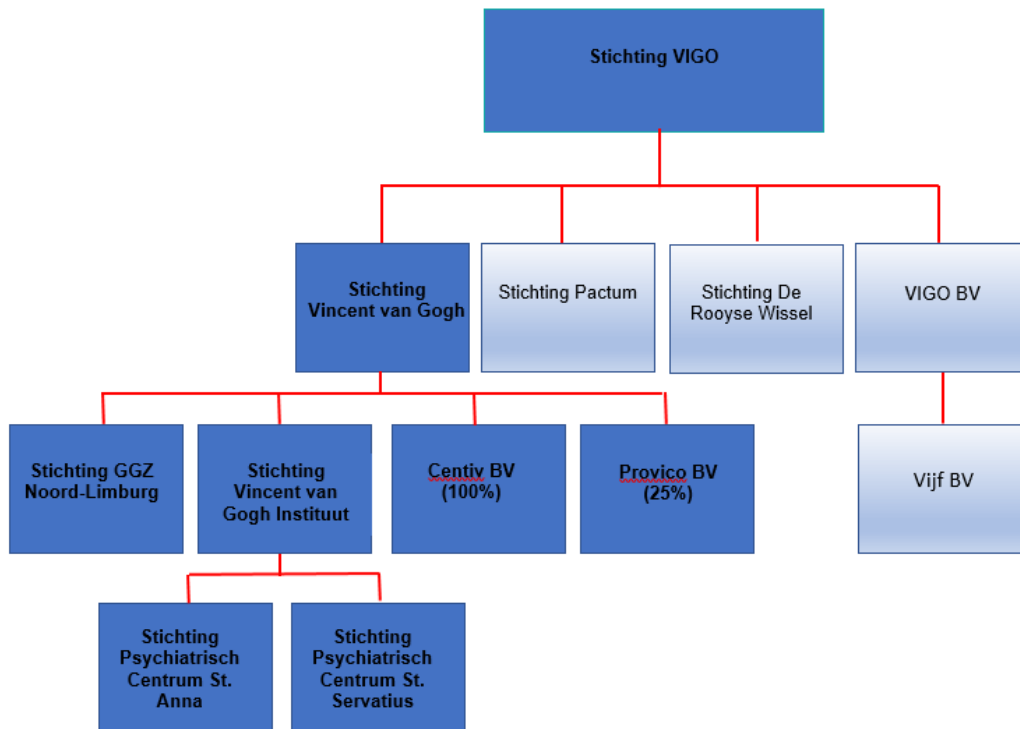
Stichting VIGO

Stichting Vincent van Gogh

Stichting Pactum

Stichting De Rooyse Wissel

VIGO BV

Stichting GGZ Noord-Limburg

Stichting Vincent van Gogh Instituut

Centiv BV (100%)

Provico BV (25%)

Vijf BV

Stichting Psychiatrisch Centrum St. Anna

Stichting Psychiatrisch Centrum St. Servatius